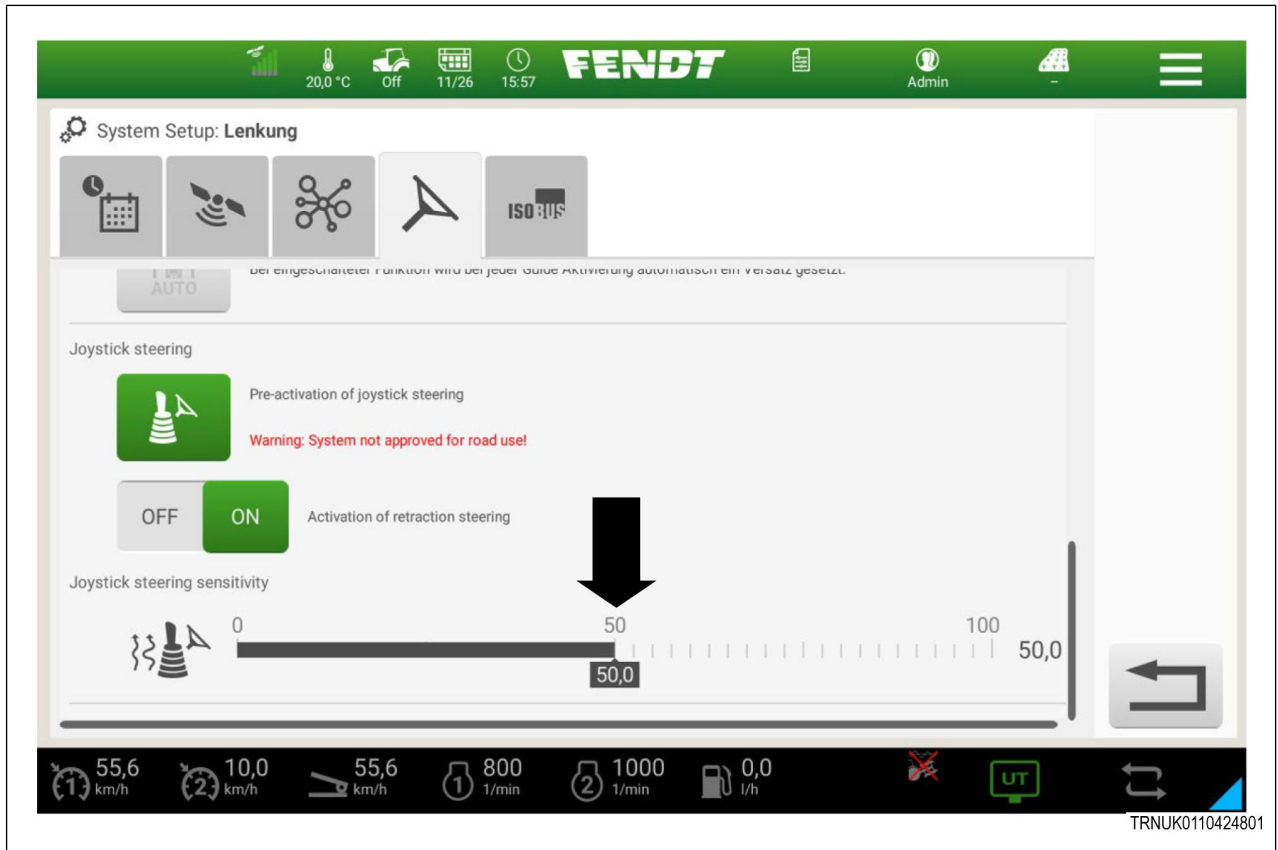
20,0 °C Off 11/26 15:57 FENDT Admin –

System Setup: Lenkung

ISOBUS

AUTO Bei eingeschalteter Funktion wird bei jeder Guide Aktivierung automatisch ein Versatz gesetzt.

Joystick steering

Pre-activation of joystick steering

Warning: System not approved for road use!

OFF ON Activation of retraction steering

Joystick steering sensitivity

0 50 100

50,0

50,0

55,6 km/h 10,0 km/h 55,6 km/h 800 1/min 1000 1/min 0,0 l/h UT

TRNUK0110424801